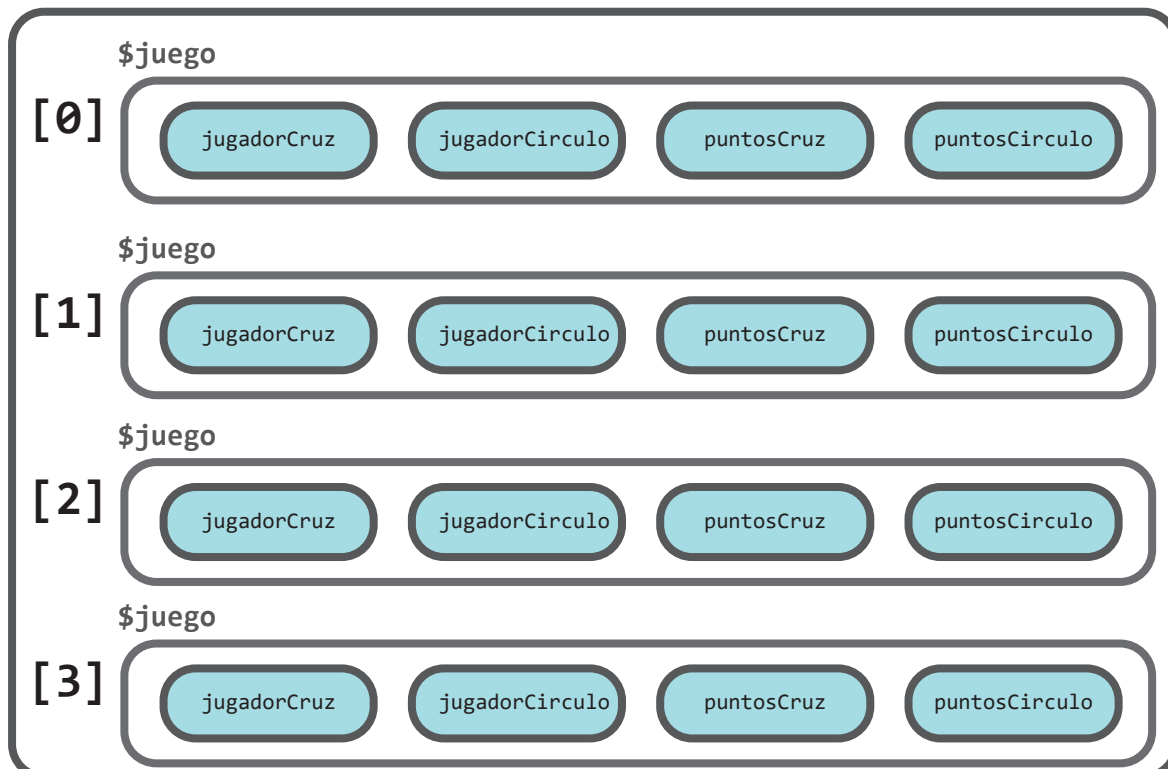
\$juego

[0] jugadorCruz jugadorCirculo puntosCruz puntosCirculo

\$juego

[1] jugadorCruz jugadorCirculo puntosCruz puntosCirculo

\$juego

[2] jugadorCruz jugadorCirculo puntosCruz puntosCirculo

\$juego

[3] jugadorCruz jugadorCirculo puntosCruz puntosCirculo